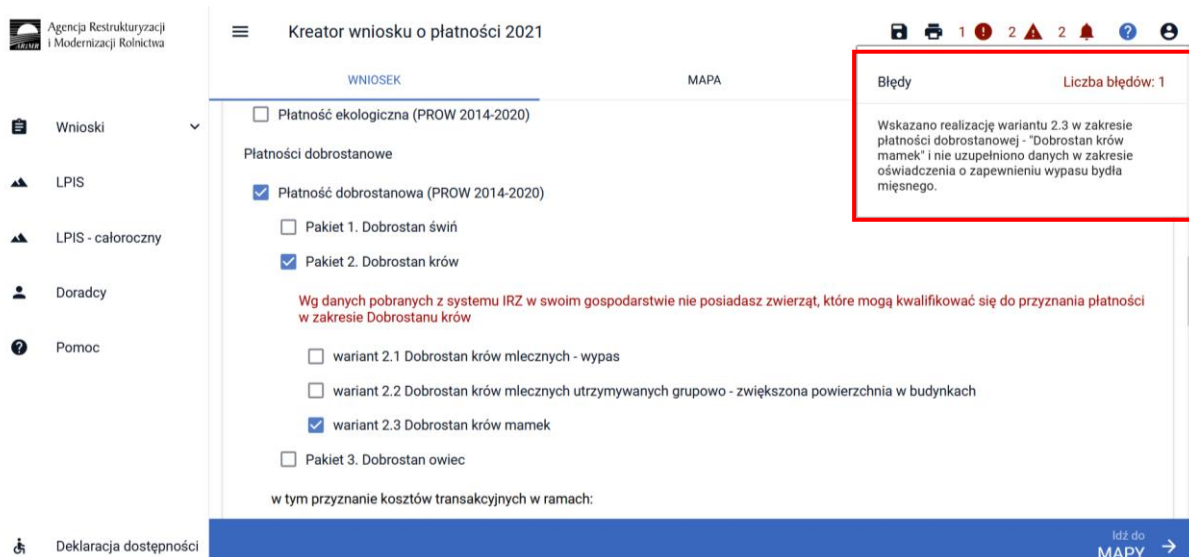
Agencja Restrukturyzacji i Modernizacji Rolnictwa

ARiMR

Wnioski

LPIS

LPIS - całoroczny

Doradcy

Pomoc

Deklaracja dostępności

Kreator wniosku o płatności 2021

1 2 2

WNIOSEK

MAPA

Błędy

Liczba błędów: 1

Wskazano realizację wariantu 2.3 w zakresie płatności dobrostanowej - "Dobrostan krów mamek" i nie uzupełniono danych w zakresie oświadczenia o zapewnieniu wypasu bydła mięsnego.

Płatność ekologiczna (PROW 2014-2020)

Płatności dobrostanowe

Płatność dobrostanowa (PROW 2014-2020)

Pakiet 1. Dobrostan świń

Pakiet 2. Dobrostan krów

Wg danych pobranych z systemu IRZ w swoim gospodarstwie nie posiadasz zwierząt, które mogą kwalifikować się do przyznania płatności w zakresie Dobrostanu krów

wariant 2.1 Dobrostan krów mlecznych - wypas

wariant 2.2 Dobrostan krów mlecznych utrzymywanych grupowo - zwiększona powierzchnia w budynkach

wariant 2.3 Dobrostan krów mamek

Pakiet 3. Dobrostan owiec

w tym przyznanie kosztów transakcyjnych w ramach:

Idź do
MAPY